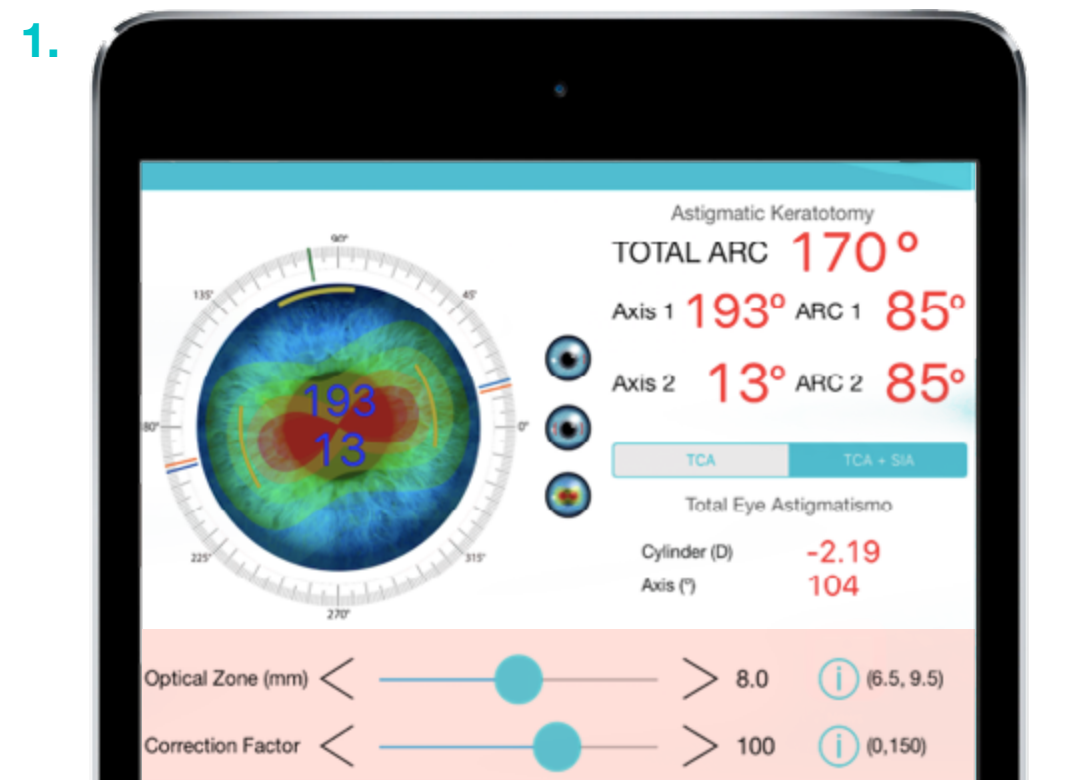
1.

90°

135°

45°

180°

0°

225°

315°

270°

193

13

Astigmatic Keratotomy

TOTAL ARC 170 º

Axis 1 193º ARC 1 85º

Axis 2 13º ARC 2 85º

TCA

TCA + SIA

Total Eye Astigmatismo

Cylinder (D) -2.19

Axis (º) 104

Optical Zone (mm) < > 8.0 (6.5, 9.5)

Correction Factor < > 100 (0,150)